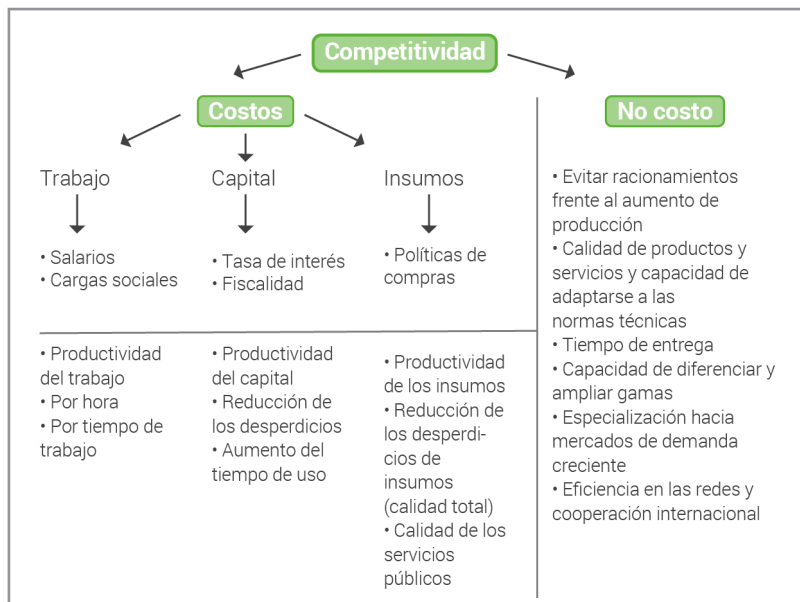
Competitividad

Costos

No costo

Trabajo

Capital

Insumos

• Salarios
• Cargas sociales

• Tasa de interés
• Fiscalidad

• Políticas de compras

• Productividad del trabajo
• Por hora
• Por tiempo de trabajo

• Productividad del capital
• Reducción de los desperdicios
• Aumento del tiempo de uso

• Productividad de los insumos
• Reducción de los desperdicios de insumos (calidad total)
• Calidad de los servicios públicos

• Evitar racionamientos frente al aumento de producción
• Calidad de productos y servicios y capacidad de adaptarse a las normas técnicas
• Tiempo de entrega
• Capacidad de diferenciar y ampliar gamas
• Especialización hacia mercados de demanda creciente
• Eficiencia en las redes y cooperación internacional